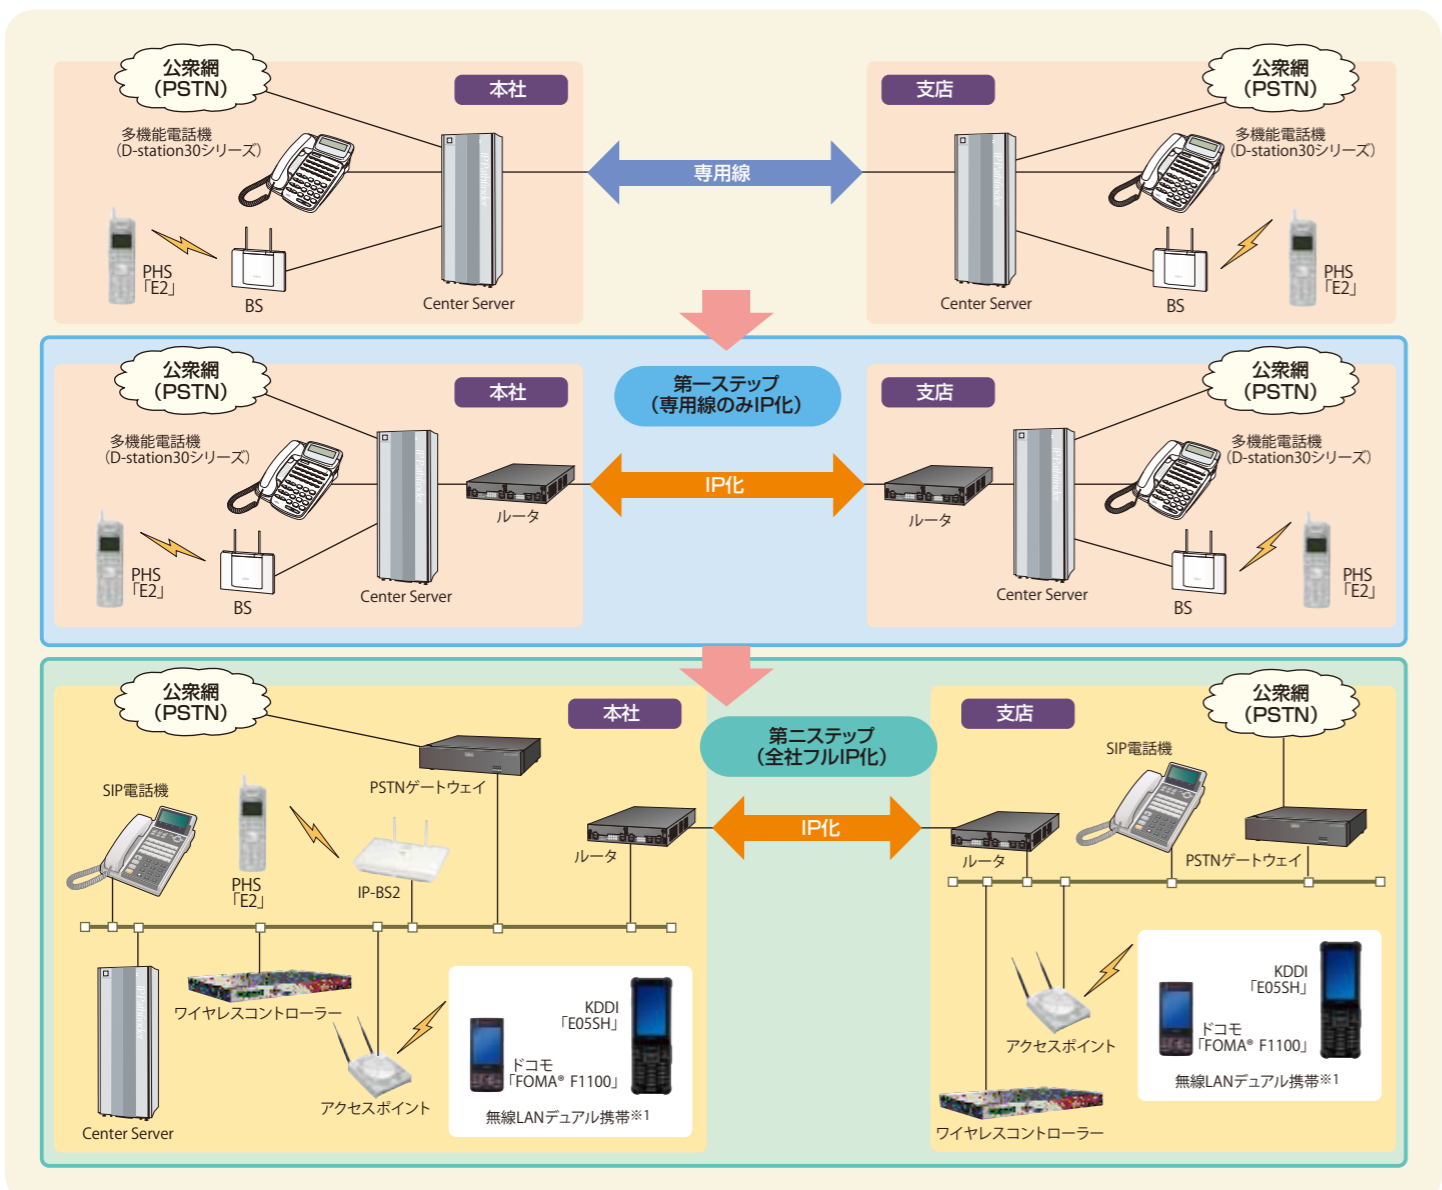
公衆網
(PSTN)

本社

多機能電話機
(D-station30シリーズ)

PHS
「E2」

BS

Center Server

専用線

支店

公衆網
(PSTN)

多機能電話機
(D-station30シリーズ)

Center Server

BS

PHS
「E2」

公衆網
(PSTN)

本社

第一ステップ
(専用線のみIP化)

支店

公衆網
(PSTN)

多機能電話機
(D-station30シリーズ)

ルータ

IP化

ルータ

多機能電話機
(D-station30シリーズ)

PHS
「E2」

BS

Center Server

Center Server

BS

PHS
「E2」

公衆網
(PSTN)

本社

第二ステップ
(全社フルIP化)

支店

公衆網
(PSTN)

SIP電話機

PSTNゲートウェイ

SIP電話機

ルータ

IP化

ルータ

PSTNゲートウェイ

PHS
「E2」

IP-BS2

ワイヤレスコントローラー

KDDI
「E05SH」

ドコモ
「FOMA® F1100」

無線LANデュアル携帯※1

アクセスポイント

Center Server

アクセスポイント

KDDI
「E05SH」

ドコモ
「FOMA® F1100」

無線LANデュアル携帯※1

ワイヤレスコントローラー